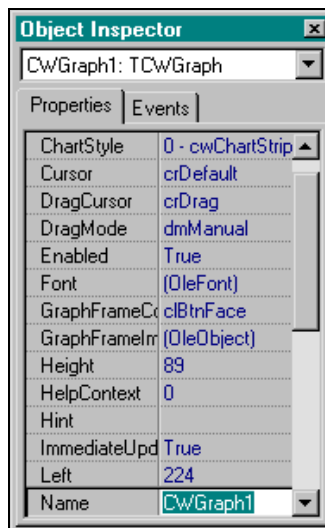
Object Inspector

CWGraph1: TCWGraph

Properties | Events

| | |
|---|---|
| ChartStyle | 0 - cwChartStrip |
| Cursor | crDefault |
| DragCursor | crDrag |
| DragMode | dmManual |
| Enabled | True |
| Font | (OleFont) |
| GraphFrameCo | clBtnFace |
| GraphFrameIm | (OleObject) |
| Height | 89 |
| HelpContext | 0 |
| Hint | |
| ImmediateUpd | True |
| Left | 224 |
| Name | CWGraph1 |